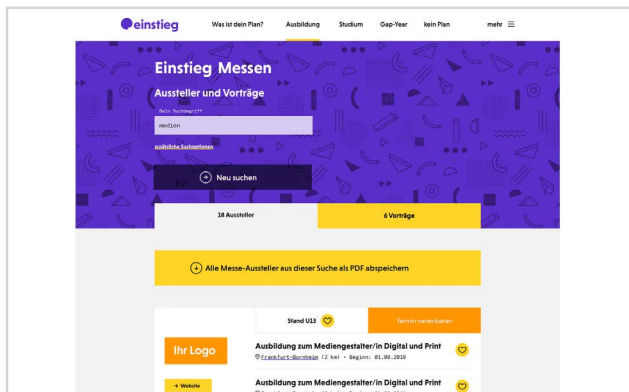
einstieg

Was ist dein Plan?

Ausbildung

Studium

Gap-Year

kein Plan

mehr

Einstieg Messen

Aussteller und Vorträge

Dein Suchbegriff

medien

zusätzliche Suchoptionen

Neu suchen

18 Aussteller

6 Vorträge

Alle Messe-Aussteller aus dieser Suche als PDF abspeichern

Stand U13

Termin vereinbaren

Ihr Logo

Ausbildung zum Mediengestalter/in Digital und Print

Frankfurt-Bornheim (2 km) • Beginn: 01.08.2018

→ Website

Ausbildung zum Mediengestalter/in Digital und Print

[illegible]